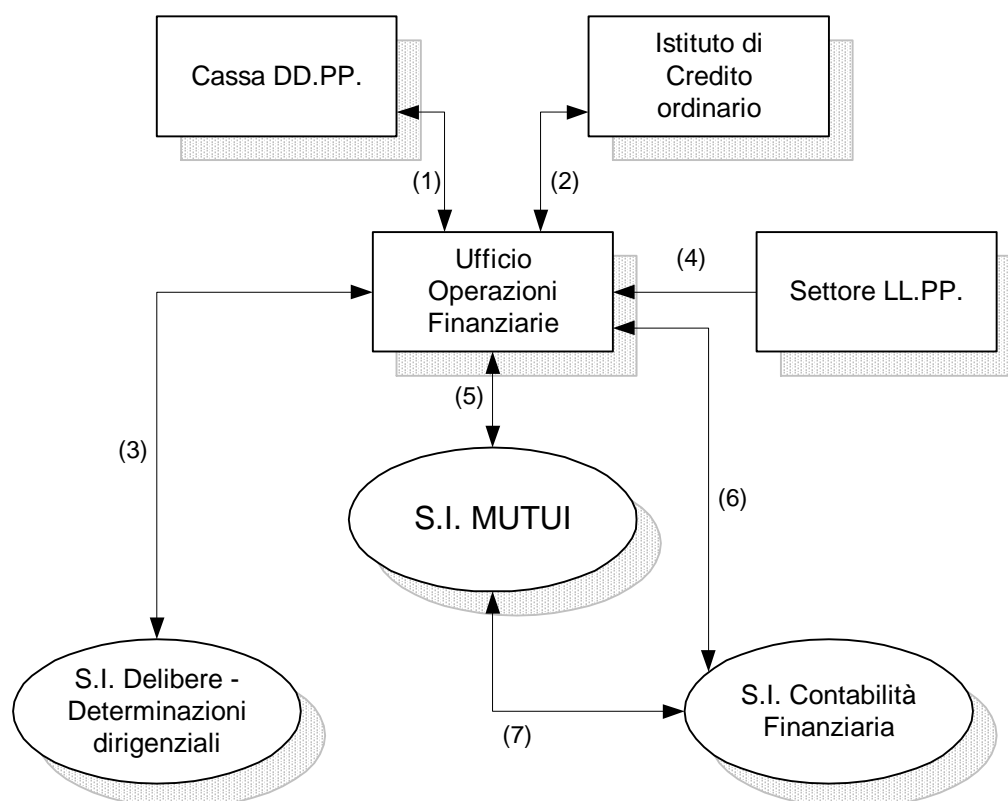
Cassa DD.PP.

Istituto di Credito ordinario

(1)

(2)

Ufficio Operazioni Finanziarie

(4)

Settore LL.PP.

(5)

(3)

S.I. MUTUI

(6)

S.I. Delibere - Determinazioni dirigenziali

(7)

S.I. Contabilità Finanziaria